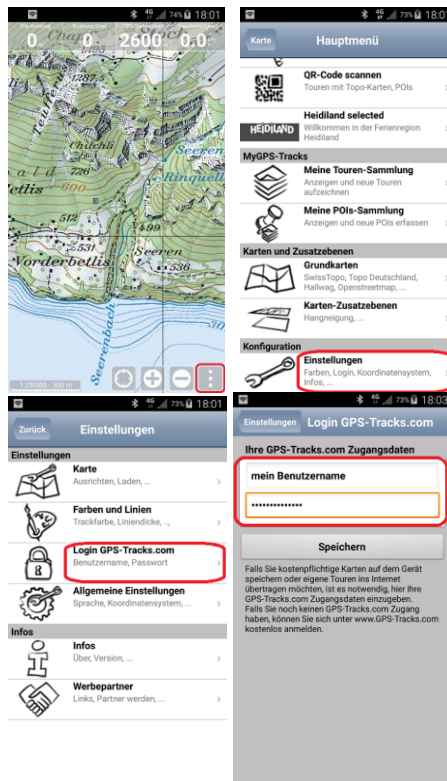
74% 18:01

0 0 2600 0.0

Chilchli

726

Ringuell

ellis

Vorderbellis

Seeren

536

Seerenbach

1:25'000 - 300 m

73% 18:01

Karte

Hauptmenü

QR-Code scannen
Touren mit Topo-Karten, POIs

HEIDILAND

Heidiland selected
Willkommen in der Ferienregion Heidiland

MyGPS-Tracks

Meine Touren-Sammlung
Anzeigen und neue Touren aufzeichnen

Meine POIs-Sammlung
Anzeigen und neue POIs erfassen

Karten und Zusatzebenen

Grundkarten
SwissTopo, Topo Deutschland, Hallwag, Openstreetmap, ...

Karten-Zusatzebenen
Hangneigung, ...

Konfiguration

Einstellungen
Farben, Login, Koordinatensystem, Infos, ...

73% 18:01

Zurück

Einstellungen

Einstellungen

Karte
Ausrichten, Laden, ...

Farben und Linien
Trackfarbe, Liniendicke, ...

Login GPS-Tracks.com
Benutzername, Passwort

Allgemeine Einstellungen
Sprache, Koordinatensystem, ...

Infos

Infos
Über, Version, ...

Werbepartner
Links, Partner werden, ...

73% 18:03

Einstellungen

Login GPS-Tracks.com

Ihre GPS-Tracks.com Zugangsdaten

mein Benutzername

••••••••••••••

Speichern

Falls Sie kostenpflichtige Karten auf dem Gerät speichern oder eigene Touren ins Internet übertragen möchten, ist es notwendig, hier Ihre GPS-Tracks.com Zugangsdaten einzugeben. Falls Sie noch keinen GPS-Tracks.com Zugang haben, können Sie sich unter www.GPS-Tracks.com kostenlos anmelden.